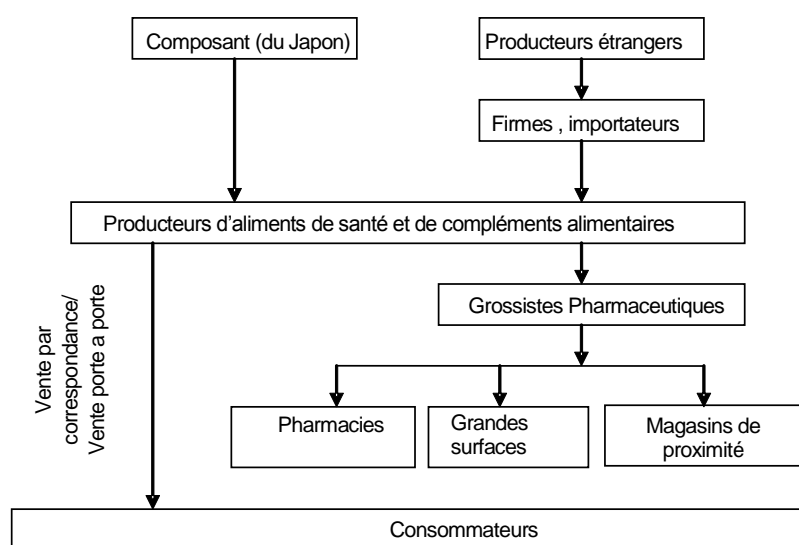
Composant (du Japon)

Producteurs étrangers

Firmes , importateurs

Producteurs d'aliments de santé et de compléments alimentaires

Vente par correspondance/ Vente porte a porte

Grossistes Pharmaceutiques

Pharmacies

Grandes surfaces

Magasins de proximité

Consommateurs